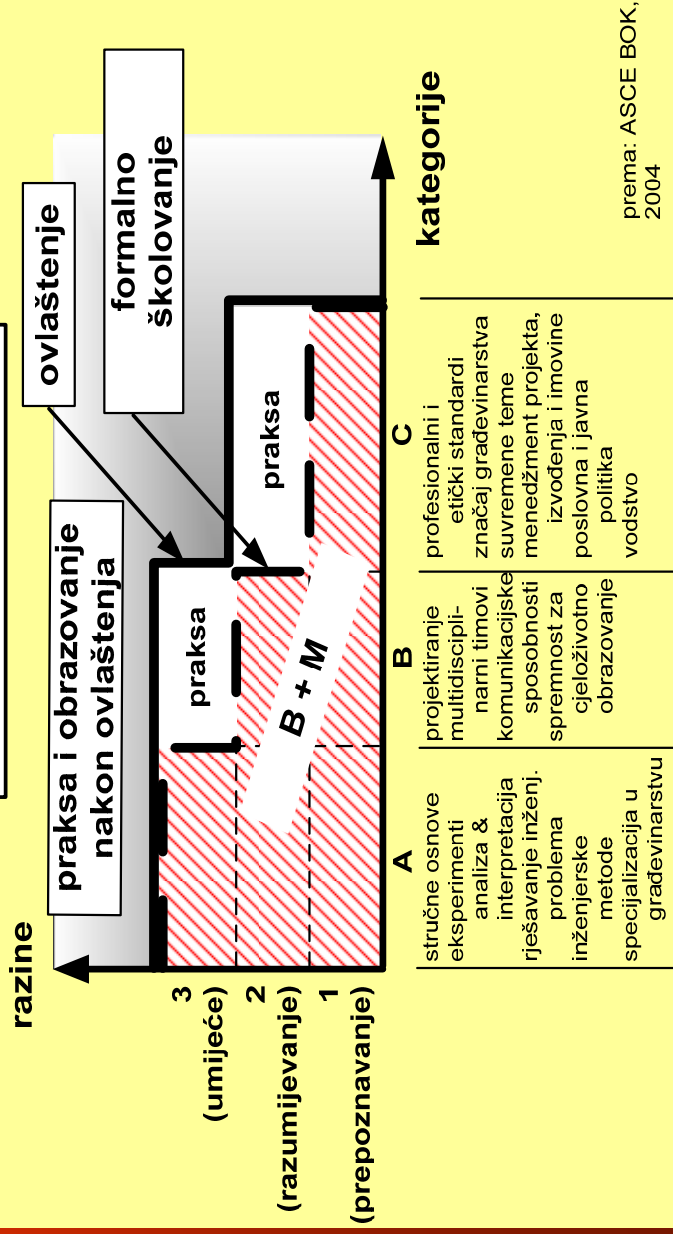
razine

3 (umijeće)

2 (razumijevanje)

1 (prepoznavanje)

praksa i obrazovanje nakon ovlaštenja

ovlaštenje

formalno školovanje

kategorije

praksa

praksa

B + M

A

B

C

| stručne osnove eksperimenti analiza & interpretacija rješavanje inženj. problema inženjerske metode specijalizacija u građevinarstvu | projektiranje multidiscipli-narni timovi komunikacijske sposobnosti spremnost za cjeloživotno obrazovanje | profesionalni i etički standardi značaj građevinarstva suvremene teme menedžment projekta, izvođenja i imovine poslovna i javna politika vodstvo |
|---|---|---|

prema: ASCE BOK, 2004